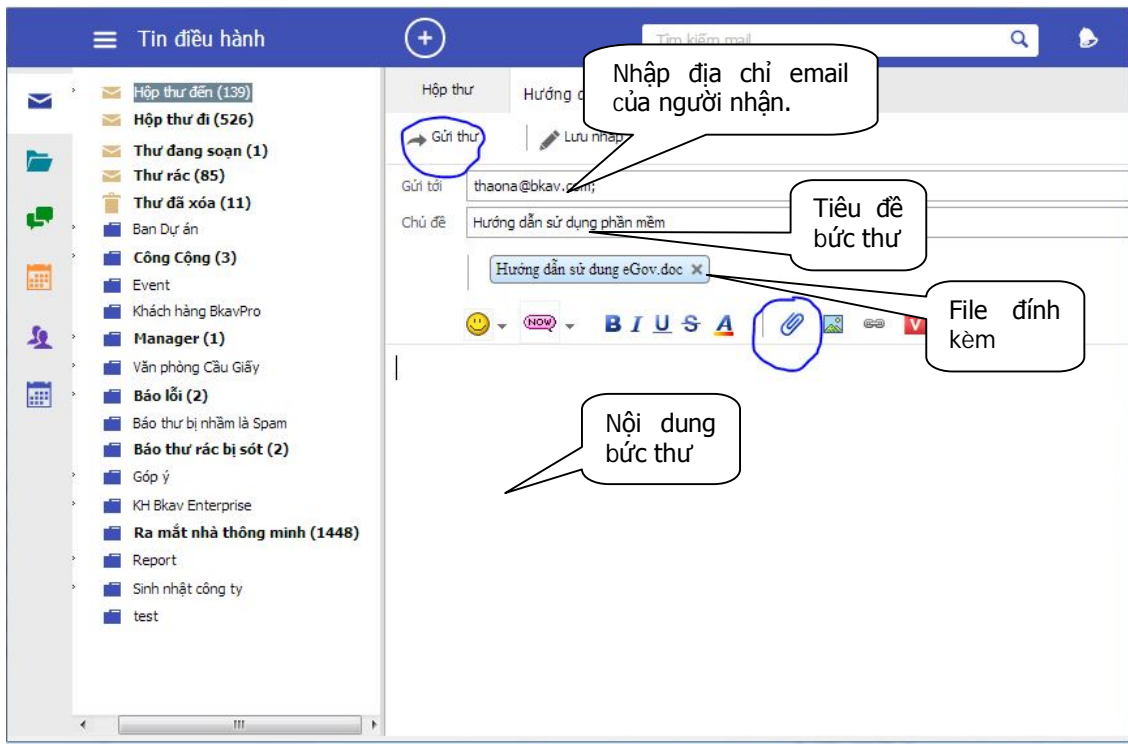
Tin điều hành

Tìm kiếm mail

Hộp thư đến (139)
Hộp thư đi (526)
Thư đang soạn (1)
Thư rác (85)
Thư đã xóa (11)
Ban Dự án
Công Cộng (3)
Event
Khách hàng BkavPro
Manager (1)
Văn phòng Cầu Giấy
Báo lỗi (2)
Báo thư bị nhầm là Spam
Báo thư rác bị sót (2)
Góp ý
KH Bkav Enterprise
Ra mắt nhà thông minh (1448)
Report
Sinh nhật công ty
test

Hộp thư
Hướng d

Nhập địa chỉ email của người nhận.

Gửi thư
Lưu nháp

Gửi tới thaona@bkav.com;
Chủ đề Hướng dẫn sử dụng phần mềm

Tiêu đề bức thư

Hướng dẫn sử dung eGov.doc ✕

File đính kèm

B I U S A

Nội dung bức thư